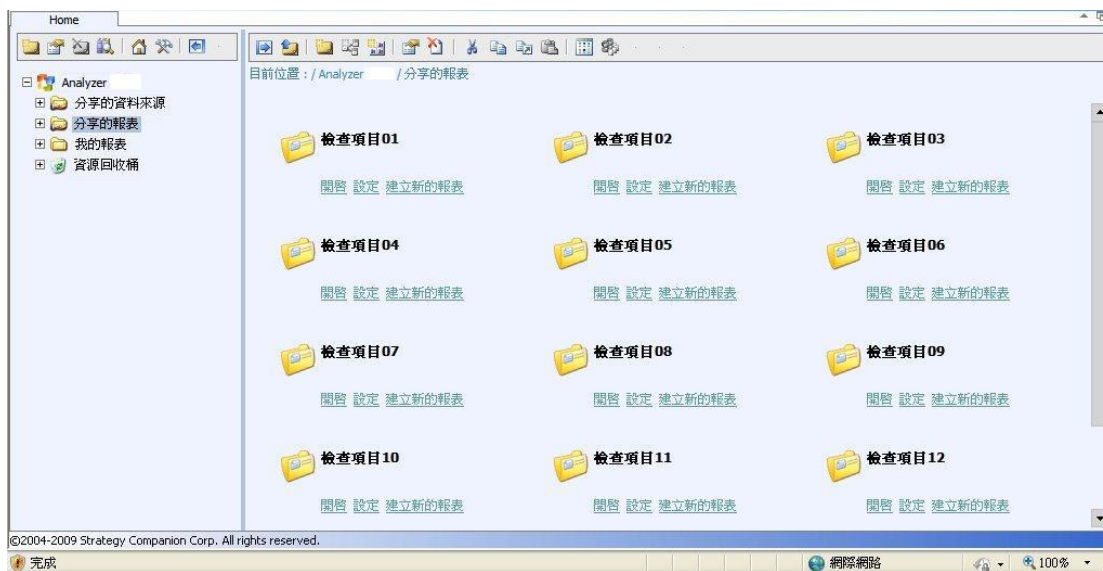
Home

Analyzer
分享的資料來源
分享的報表
我的報表
資源回收桶

目前位置：/ Analyzer / 分享的報表

檢查項目01
開啓 設定 建立新的報表

檢查項目02
開啓 設定 建立新的報表

檢查項目03
開啓 設定 建立新的報表

檢查項目04
開啓 設定 建立新的報表

檢查項目05
開啓 設定 建立新的報表

檢查項目06
開啓 設定 建立新的報表

檢查項目07
開啓 設定 建立新的報表

檢查項目08
開啓 設定 建立新的報表

檢查項目09
開啓 設定 建立新的報表

檢查項目10
開啓 設定 建立新的報表

檢查項目11
開啓 設定 建立新的報表

檢查項目12
開啓 設定 建立新的報表

©2004-2009 Strategy Companion Corp. All rights reserved.

完成
網際網路
100%